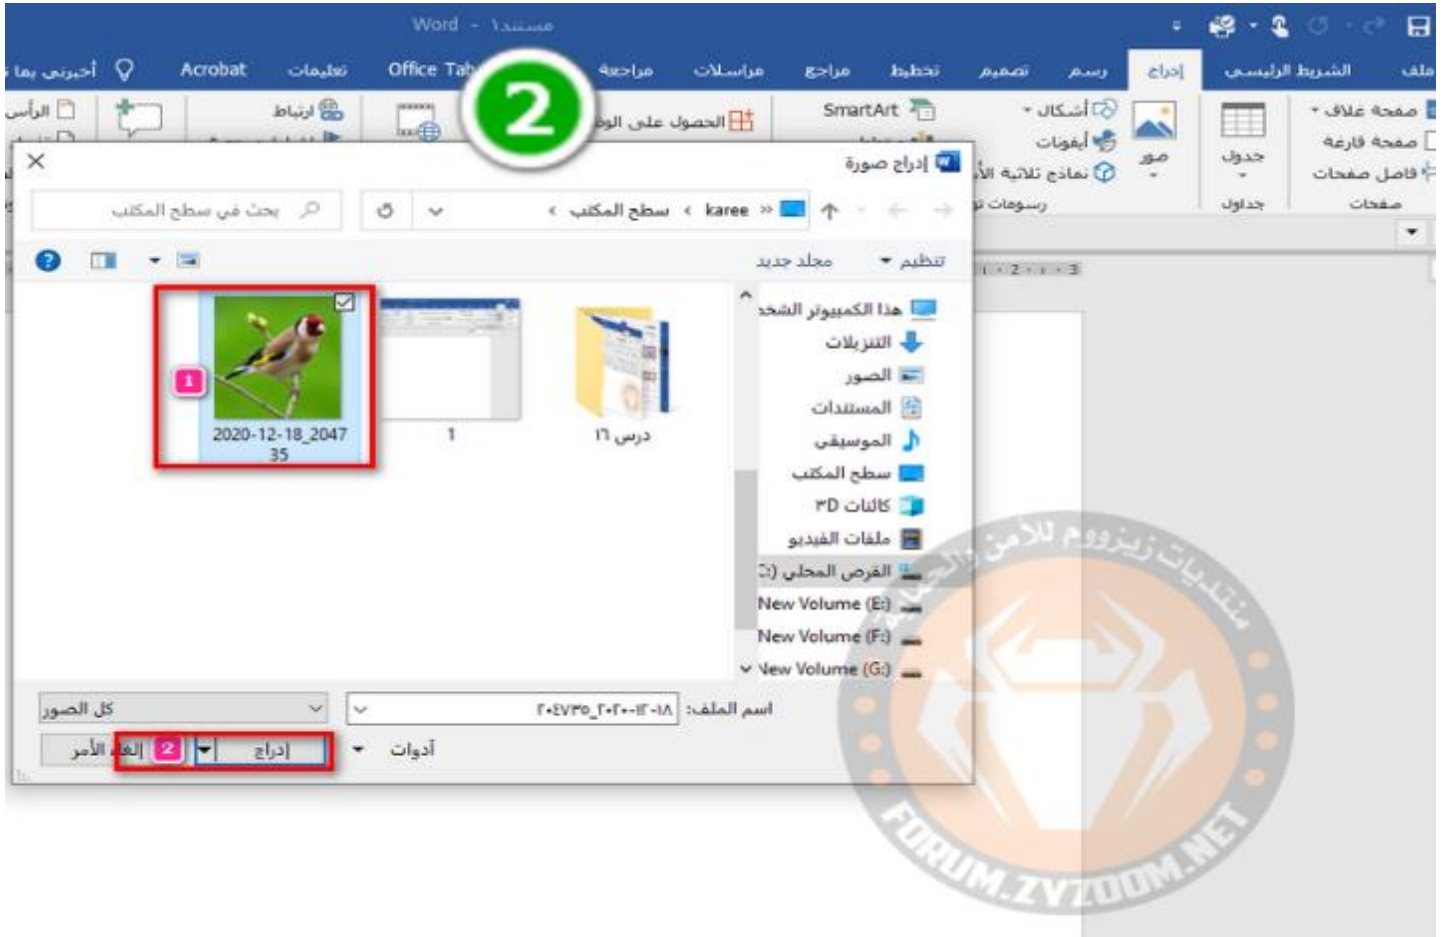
Word - مستند١

ملف الشريط الرئيسي إدراج رسم تصميم تخطيط مراجع مراسلات مراجعة Office Tab تعليقات Acrobat أخبرني بما

صفحة غلاف صفحة فارغة فاصل صفحات صفحات جدول جداول صور أشكال أيقونات نماذج ثلاثية الأ رسومات SmartArt الحصول على الو ارتباط الرأس

2

إدراج صورة

karee » سطح المكتب ›

بحث في سطح المكتب

تنظيم مجلد جديد

هذا الكمبيوتر الشخ
التنزيلات
الصور
المستندات
الموسيقى
سطح المكتب
كائنات 3D
ملفات الفيديو
القرص المحلي (:C
New Volume (E:)
New Volume (F:)
New Volume (G:)

1
2020-12-18_2047 35

1

درس ١٦

اسم الملف: ٢٠٤٧٣٥_٢٠٢٠-١٢-١٨

كل الصور

أدوات

إدراج

2

إلغاء الأمر

منتديات زيزووم للأمن والحماية
FORUM.ZYZOOM.NET